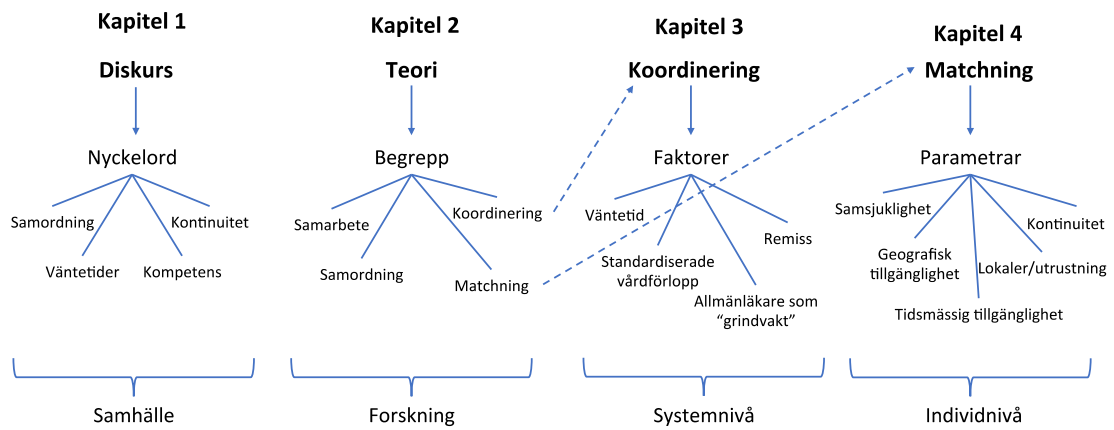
Kapitel 1

Diskurs

Nyckelord

Samordning

Kontinuitet

Väntetider

Kompetens

Samhälle

Kapitel 2

Teori

Begrepp

Samarbete

Koordinering

Samordning

Matchning

Forskning

Kapitel 3

Koordinering

Faktorer

Väntetid

Remiss

Standardiserade vårdförlopp

Allmänläkare som "grindvakt"

Systemnivå

Kapitel 4

Matchning

Parametrar

Samsjuklighet

Kontinuitet

Geografisk tillgänglighet

Lokaler/utrustning

Tidsmässig tillgänglighet

Individnivå